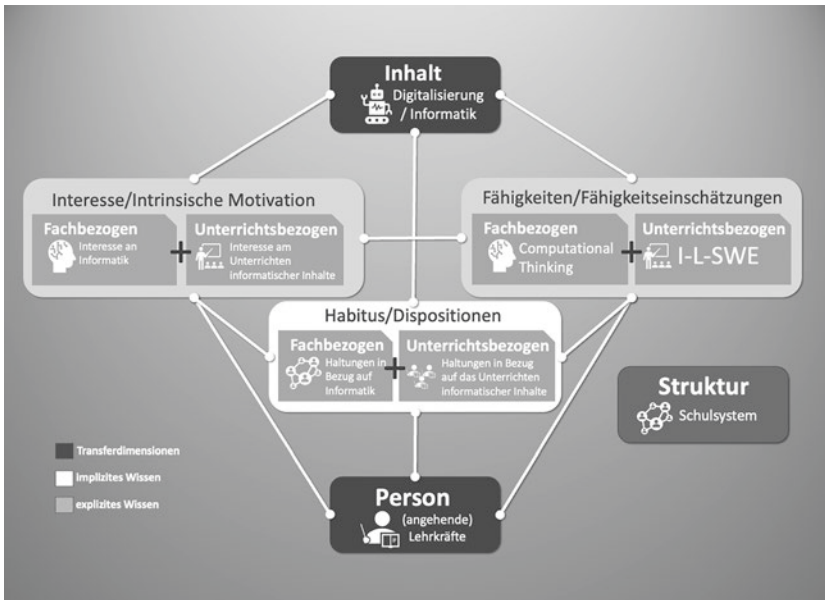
Inhalt
Digitalisierung / Informatik

Interesse/Intrinsische Motivation
Fachbezogen
Interesse an Informatik
+
Unterrichtsbezogen
Interesse am Unterrichten informatischer Inhalte

Fähigkeiten/Fähigkeitseinschätzungen
Fachbezogen
Computational Thinking
+
Unterrichtsbezogen
I-L-SWE

Habitus/Dispositionen
Fachbezogen
Haltungen in Bezug auf Informatik
+
Unterrichtsbezogen
Haltungen in Bezug auf das Unterrichten informatischer Inhalte

Struktur
Schulsystem

Transferdimensionen
implizites Wissen
explizites Wissen

Person
(angehende) Lehrkräfte